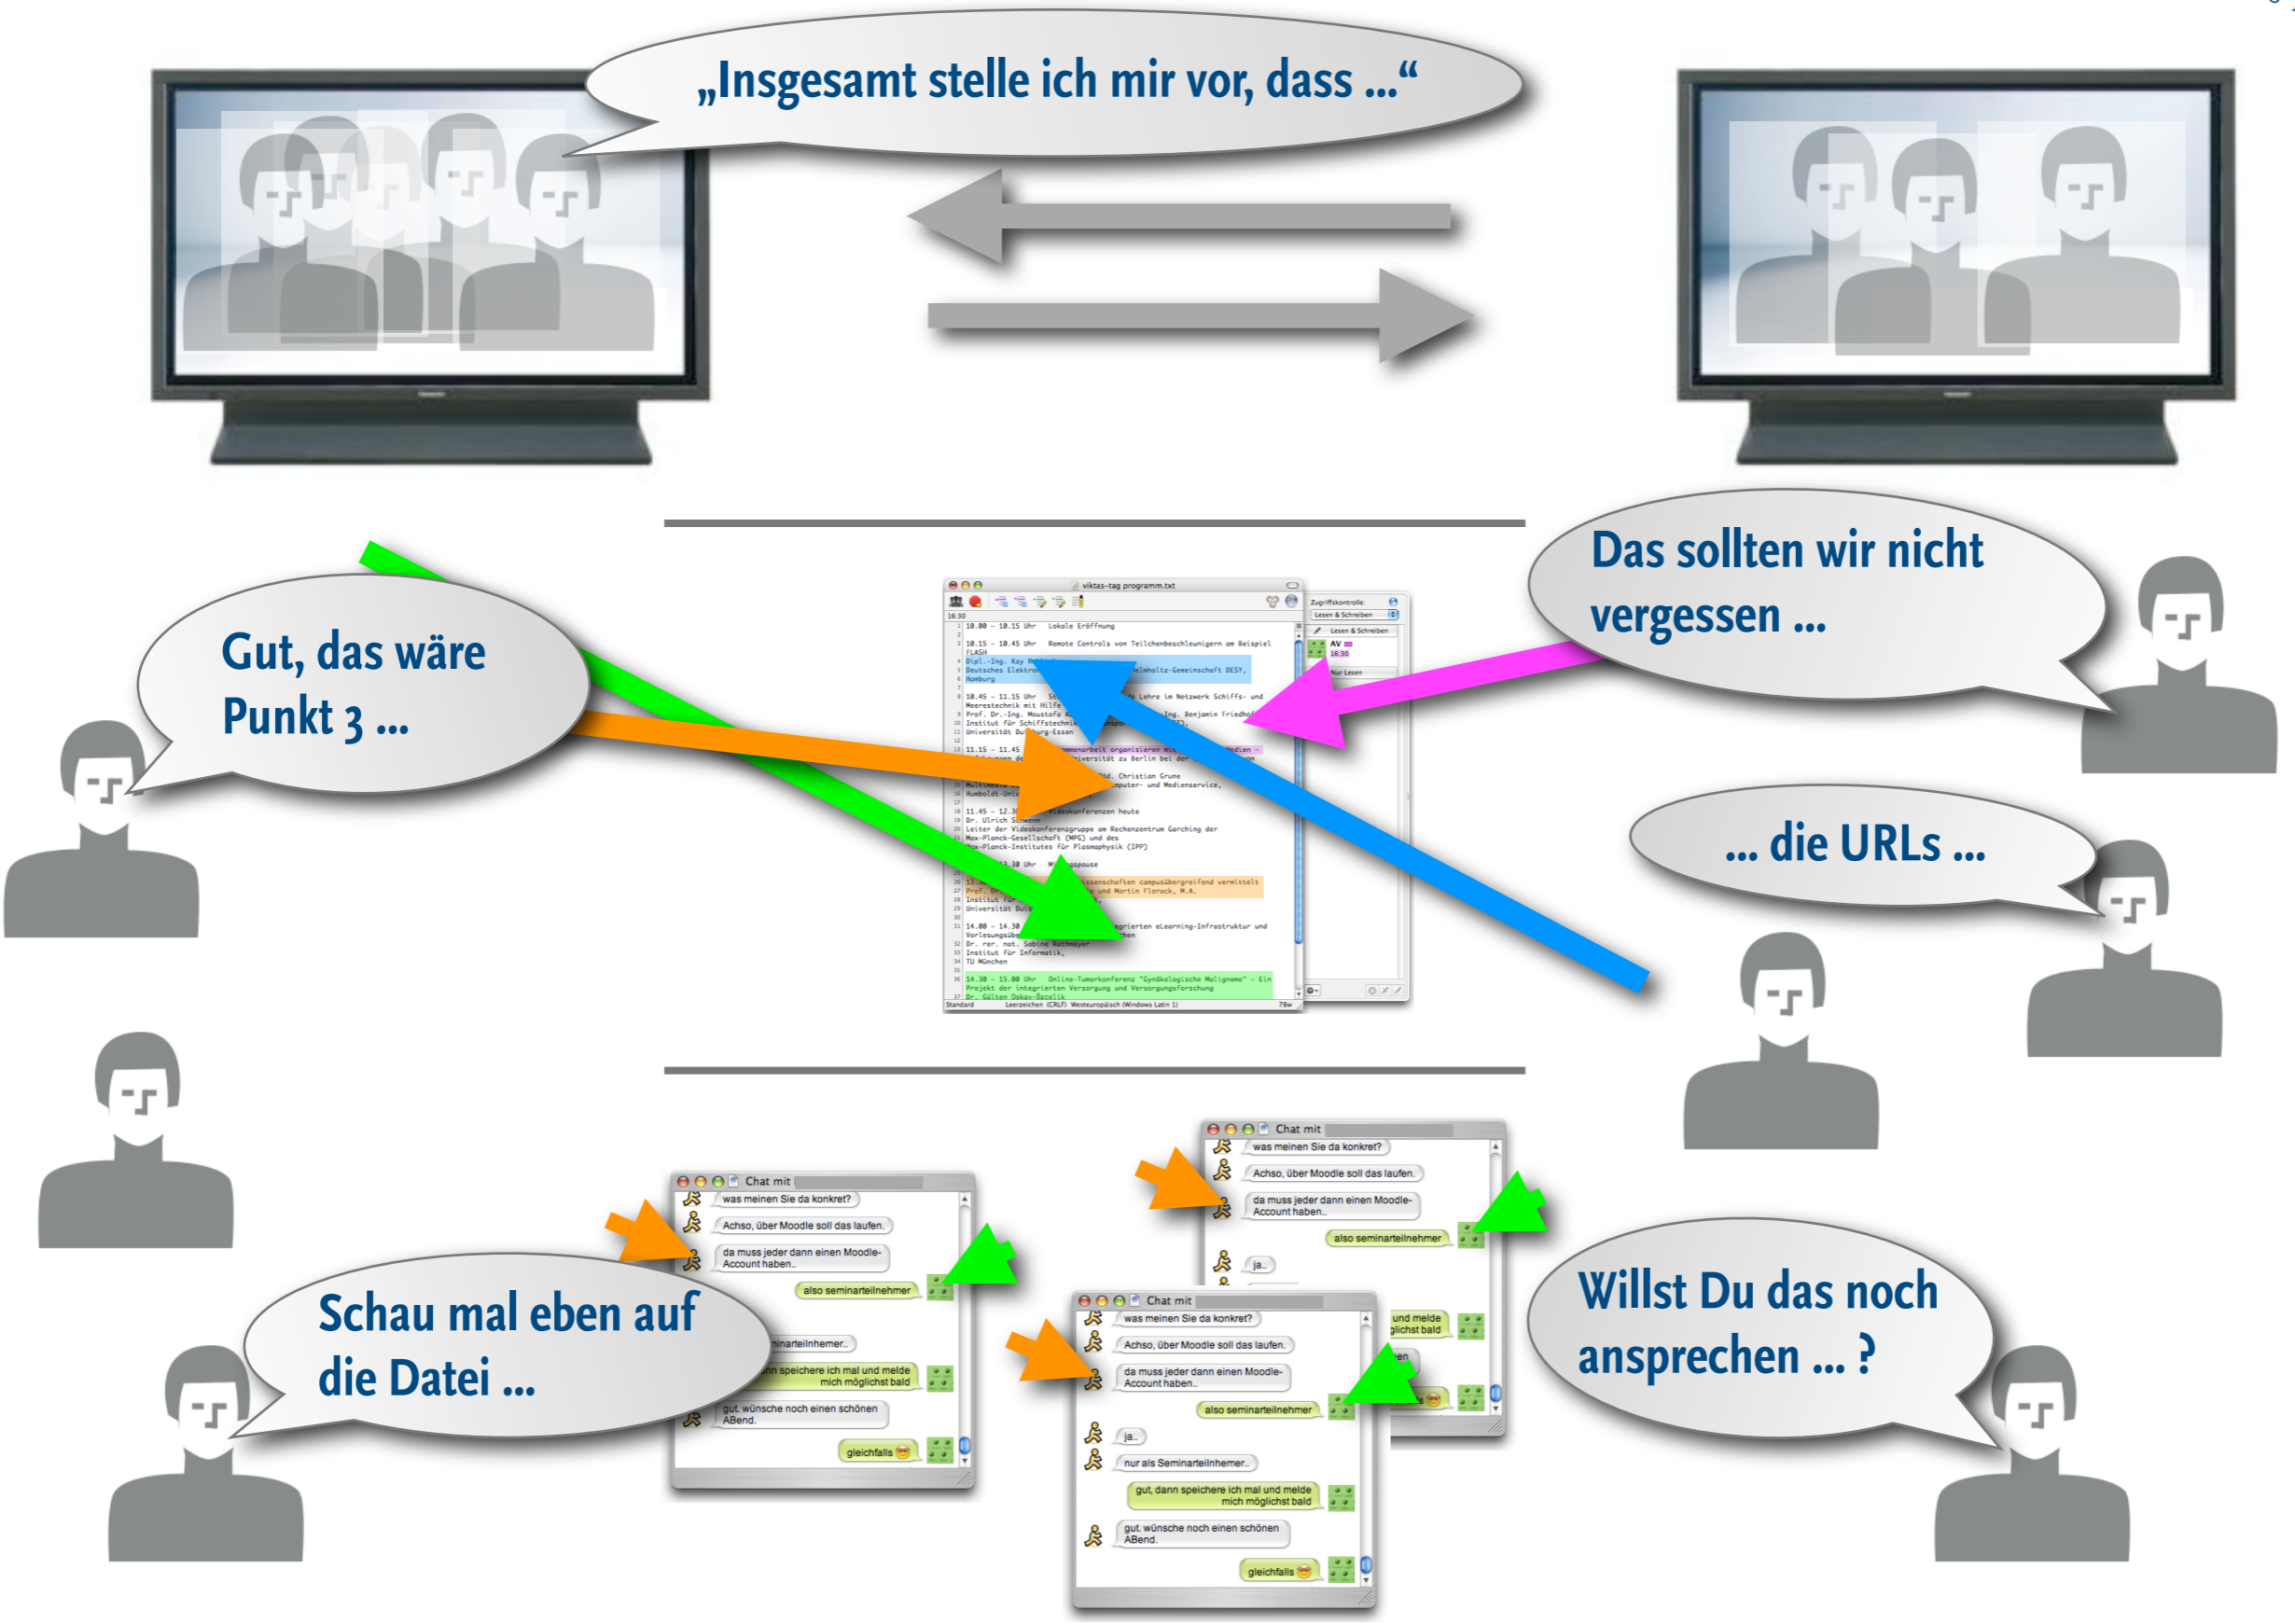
„Insgesamt stelle ich mir vor, dass ...“

Gut, das wäre Punkt 3 ...

Das sollten wir nicht vergessen ...

... die URLs ...

viktas-tag programm.txt

10.00 - 10.15 Uhr Lokale Eröffnung

10.15 - 10.45 Uhr Remote Controls von Teilchenbeschleunigern am Beispiel FLASH

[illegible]

Standard Leerzeichen (CRLF) Westeuropäisch (Windows Latin 1)

Zugriffskontrolle:
Lesen & Schreiben
AV
16:30
Nur Lesen

Chat mit
was meinen Sie da konkret?
Achso, über Moodle soll das laufen.
da muss jeder dann einen Moodle-Account haben..
also seminarteilnehmer
nur als Seminarteilnehmer..
gut, dann speichere ich mal und melde mich möglichst bald
gut. wünsche noch einen schönen ABend.
gleichfalls

Chat mit
was meinen Sie da konkret?
Achso, über Moodle soll das laufen.
da muss jeder dann einen Moodle-Account haben..
also seminarteilnehmer
ja..
und melde möglichst bald

Chat mit
was meinen Sie da konkret?
Achso, über Moodle soll das laufen.
da muss jeder dann einen Moodle-Account haben..
also seminarteilnehmer
ja..
nur als Seminarteilnehmer..
gut, dann speichere ich mal und melde mich möglichst bald
gut. wünsche noch einen schönen ABend.
gleichfalls

Schau mal eben auf die Datei ...

Willst Du das noch ansprechen ... ?